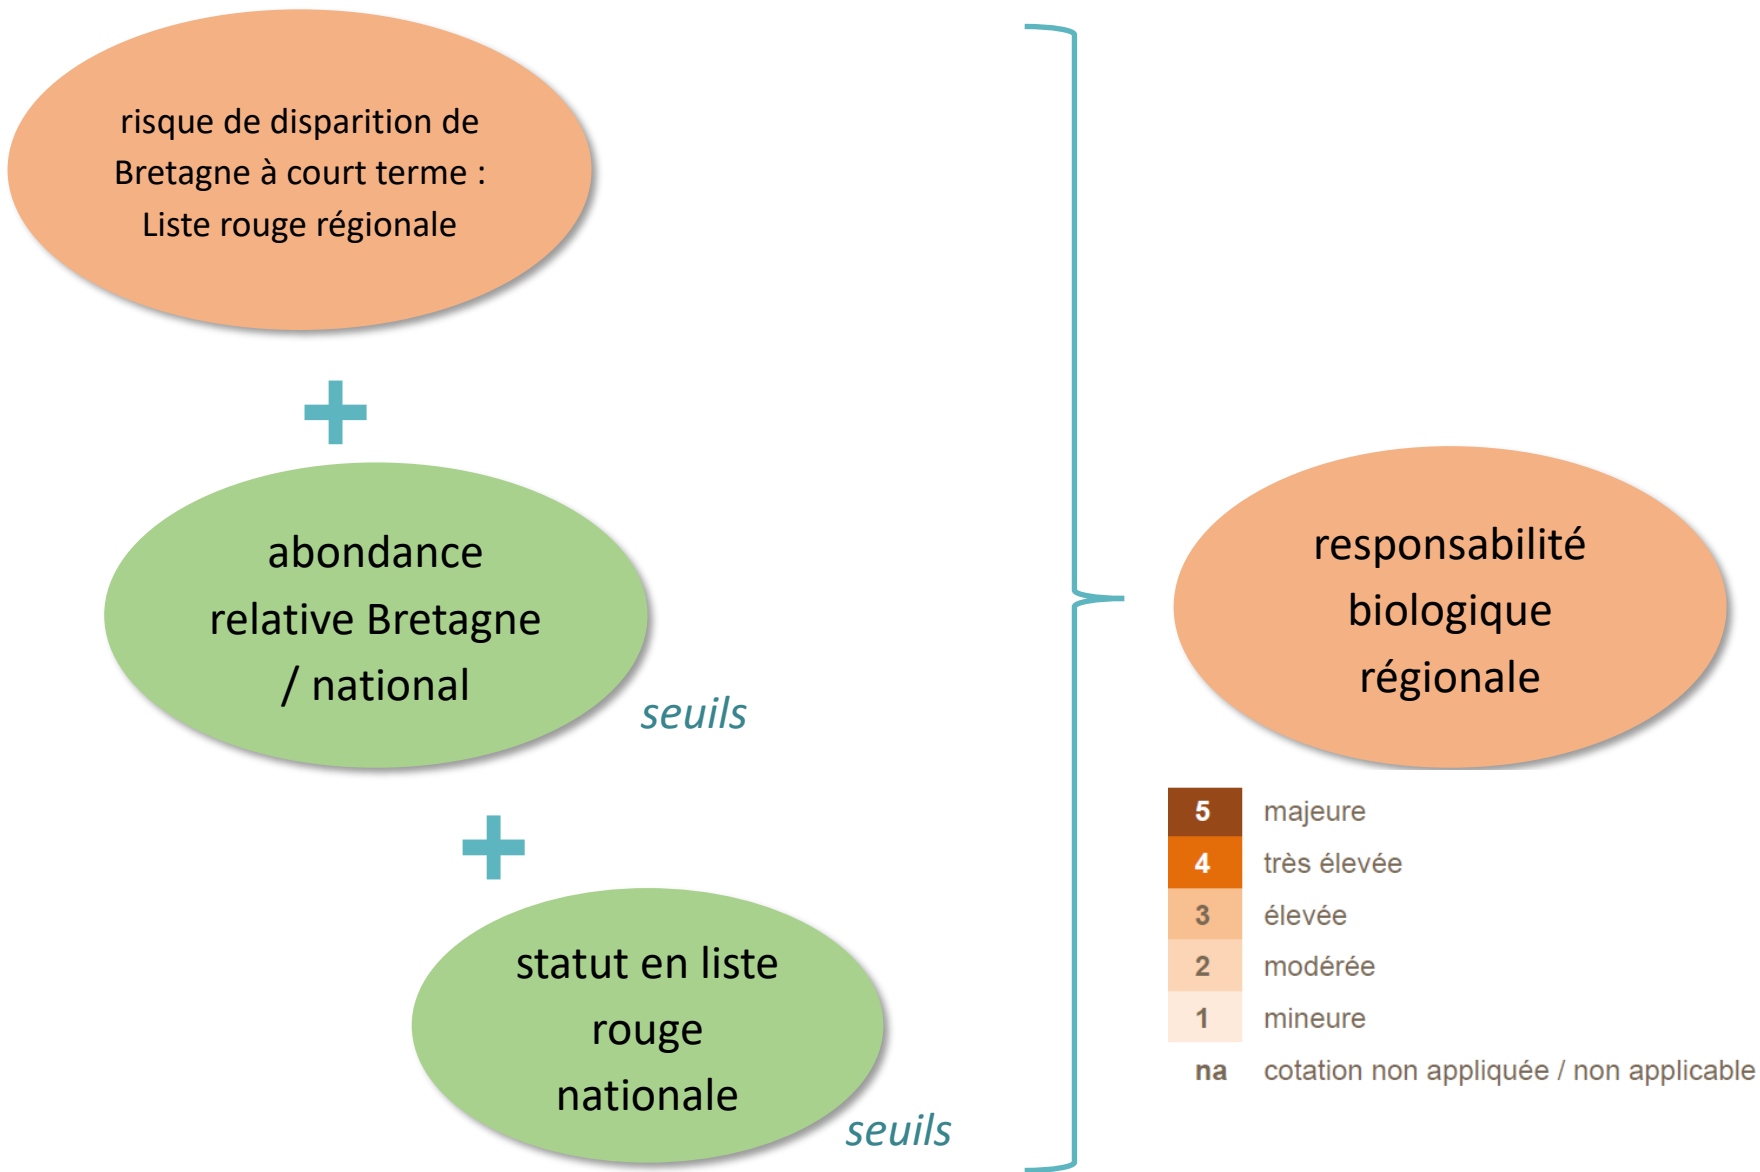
risque de disparition de Bretagne à court terme : Liste rouge régionale

+

abondance relative Bretagne / national

seuils

+

statut en liste rouge nationale

seuils

responsabilité biologique régionale

| | |
|---|---|
| 5 | majeure |
| 4 | très élevée |
| 3 | élevée |
| 2 | modérée |
| 1 | mineure |
| na | cotation non appliquée / non applicable |